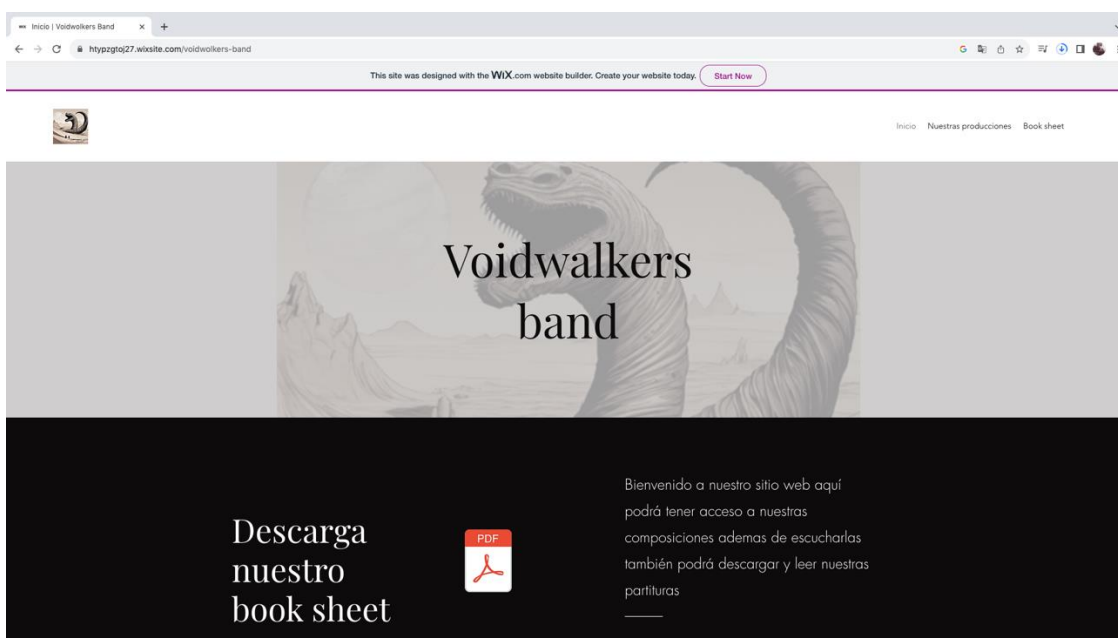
Inicio | Voidwolkers Band

htypzgtoj27.wixsite.com/voidwolkers-band

This site was designed with the WIX.com website builder. Create your website today. Start Now

Inicio Nuestras producciones Book sheet

Voidwalkers band

Descarga nuestro book sheet

PDF

Bienvenido a nuestro sitio web aquí podrá tener acceso a nuestras composiciones ademas de escucharlas también podrá descargar y leer nuestras partituras